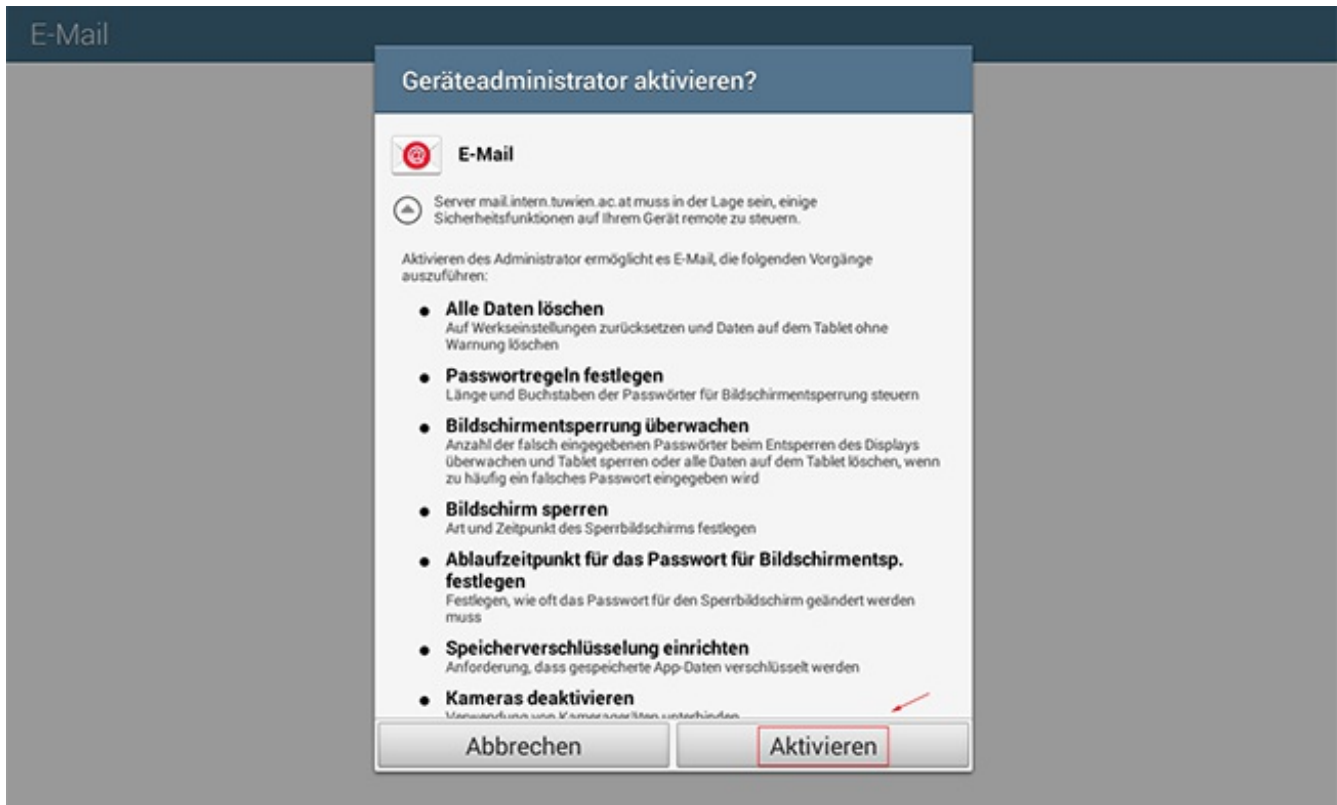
E-Mail

Geräteadministrator aktivieren?

E-Mail

Server mail.intern.tuwien.ac.at muss in der Lage sein, einige Sicherheitsfunktionen auf Ihrem Gerät remote zu steuern.

Aktivieren des Administrator ermöglicht es E-Mail, die folgenden Vorgänge auszuführen:

- **Alle Daten löschen**
  Auf Werkseinstellungen zurücksetzen und Daten auf dem Tablet ohne Warnung löschen
- **Passwortregeln festlegen**
  Länge und Buchstaben der Passwörter für Bildschirmentsperrung steuern
- **Bildschirmentsperrung überwachen**
  Anzahl der falsch eingegebenen Passwörter beim Entsperren des Displays überwachen und Tablet sperren oder alle Daten auf dem Tablet löschen, wenn zu häufig ein falsches Passwort eingegeben wird
- **Bildschirm sperren**
  Art und Zeitpunkt des Sperrbildschirms festlegen
- **Ablaufzeitpunkt für das Passwort für Bildschirmentsp. festlegen**
  Festlegen, wie oft das Passwort für den Sperrbildschirm geändert werden muss
- **Speicherverschlüsselung einrichten**
  Anforderung, dass gespeicherte App-Daten verschlüsselt werden
- **Kameras deaktivieren**
  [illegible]

Abbrechen | Aktivieren